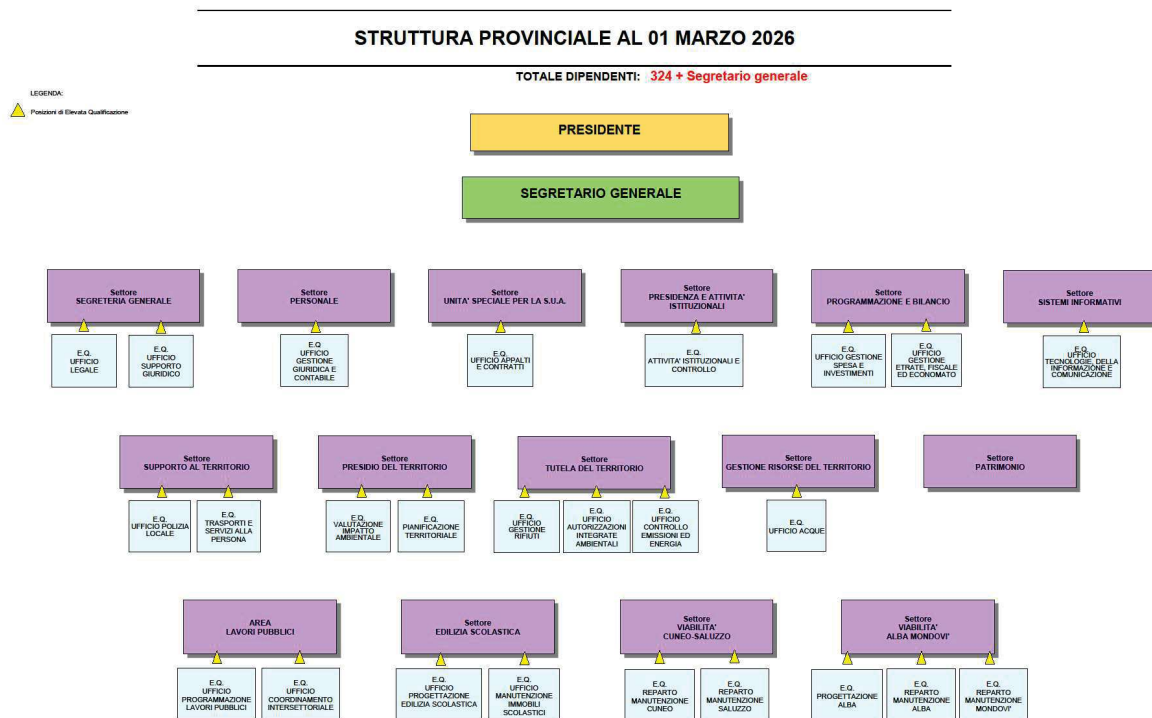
STRUTTURA PROVINCIALE AL 01 MARZO 2026

TOTALE DIPENDENTI: 324 + Segretario generale

LEGENDA:

Posizioni di Elevata Qualificazione

PRESIDENTE

SEGRETARIO GENERALE

Settore SEGRETERIA GENERALE

E.Q. UFFICIO LEGALE

E.Q. UFFICIO SUPPORTO GIURIDICO

Settore PERSONALE

E.Q. UFFICIO GESTIONE GIURIDICA E CONTABILE

Settore UNITA' SPECIALE PER LA S.U.A.

E.Q. UFFICIO APPALTI E CONTRATTI

Settore PRESIDENZA E ATTIVITA' ISTITUZIONALI

E.Q. ATTIVITA' ISTITUZIONALI E CONTROLLO

Settore PROGRAMMAZIONE E BILANCIO

E.Q. UFFICIO GESTIONE SPESA E INVESTIMENTI

E.Q. UFFICIO GESTIONE ETRATE, FISCALE ED ECONOMATO

Settore SISTEMI INFORMATIVI

E.Q. UFFICIO TECNOLOGIE, DELLA INFORMAZIONE E COMUNICAZIONE

Settore SUPPORTO AL TERRITORIO

E.Q. UFFICIO POLIZIA LOCALE

E.Q. TRASPORTI E SERVIZI ALLA PERSONA

Settore PRESIDIO DEL TERRITORIO

E.Q. VALUTAZIONE IMPATTO AMBIENTALE

E.Q. PIANIFICAZIONE TERRITORIALE

Settore TUTELA DEL TERRITORIO

E.Q. UFFICIO GESTIONE RIFIUTI

E.Q. UFFICIO AUTORIZZAZIONI INTEGRATE AMBIENTALI

E.Q. UFFICIO CONTROLLO EMISSIONI ED ENERGIA

Settore GESTIONE RISORSE DEL TERRITORIO

E.Q. UFFICIO ACQUE

Settore PATRIMONIO

AREA LAVORI PUBBLICI

E.Q. UFFICIO PROGRAMMAZIONE LAVORI PUBBLICI

E.Q. UFFICIO COORDINAMENTO INTERSETTORIALE

Settore EDILIZIA SCOLASTICA

E.Q. UFFICIO PROGETTAZIONE EDILIZIA SCOLASTICA

E.Q. UFFICIO MANUTENZIONE IMMOBILI SCOLASTICI

Settore VIABILITA' CUNEO-SALUZZO

E.Q. REPARTO MANUTENZIONE CUNEO

E.Q. REPARTO MANUTENZIONE SALUZZO

Settore VIABILITA' ALBA MONDOVI'

E.Q. PROGETTAZIONE ALBA

E.Q. REPARTO MANUTENZIONE ALBA

E.Q. REPARTO MANUTENZIONE MONDOVI'